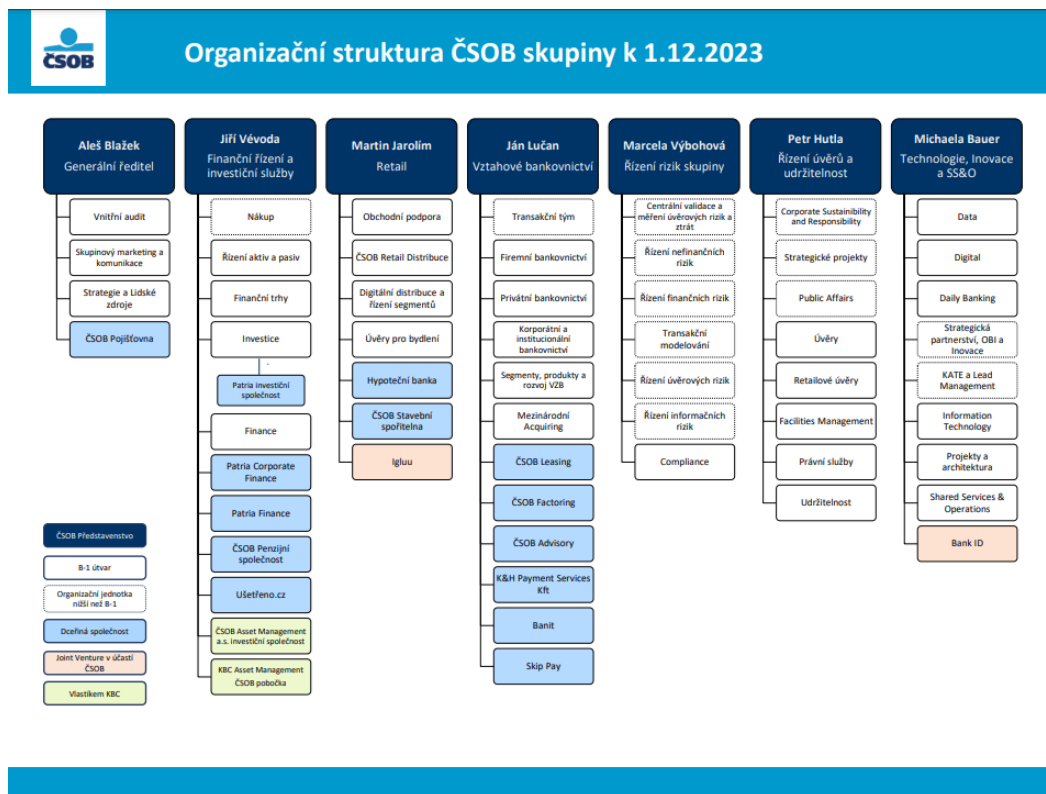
ČSOB

Organizační struktura ČSOB skupiny k 1.12.2023

Aleš Blažek
Generální ředitel

Vnitřní audit

Skupinový marketing a komunikace

Strategie a Lidské zdroje

ČSOB Pojišťovna

Jiří Vévoda
Finanční řízení a investiční služby

Nákup

Řízení aktiv a pasiv

Finanční trhy

Investice

Patria investiční společnost

Finance

Patria Corporate Finance

Patria Finance

ČSOB Penzijní společnost

Ušetřeno.cz

ČSOB Asset Management a.s. investiční společnost

KBC Asset Management ČSOB pobočka

Martin Jarolím
Retail

Obchodní podpora

ČSOB Retail Distribuce

Digitální distribuce a řízení segmentů

Úvěry pro bydlení

Hypoteční banka

ČSOB Stavební spořitelna

Igluu

Ján Lučan
Vztahové bankovnictví

Transakční tým

Firemní bankovnictví

Privátní bankovnictví

Korporátní a institucionální bankovnictví

Segmenty, produkty a rozvoj VZB

Mezinárodní Acquiring

ČSOB Leasing

ČSOB Factoring

ČSOB Advisory

K&H Payment Services Kft

Banit

Skip Pay

Marcela Výbohová
Řízení rizik skupiny

Centrální validace a měření úvěrových rizik a ztrát

Řízení nefinančních rizik

Řízení finančních rizik

Transakční modelování

Řízení úvěrových rizik

Řízení informačních rizik

Compliance

Petr Hutla
Řízení úvěrů a udržitelnost

Corporate Sustainability and Responsibility

Strategické projekty

Public Affairs

Úvěry

Retailové úvěry

Facilities Management

Právní služby

Udržitelnost

Michaela Bauer
Technologie, Inovace a SS&O

Data

Digital

Daily Banking

Strategická partnerství, OBI a Inovace

KATE a Lead Management

Information Technology

Projekty a architektura

Shared Services & Operations

Bank ID

ČSOB Představenstvo

B-1 útvar

Organizační jednotka nižší než B-1

Dceřiná společnost

Joint Venture v účasti ČSOB

Vlastníkem KBC